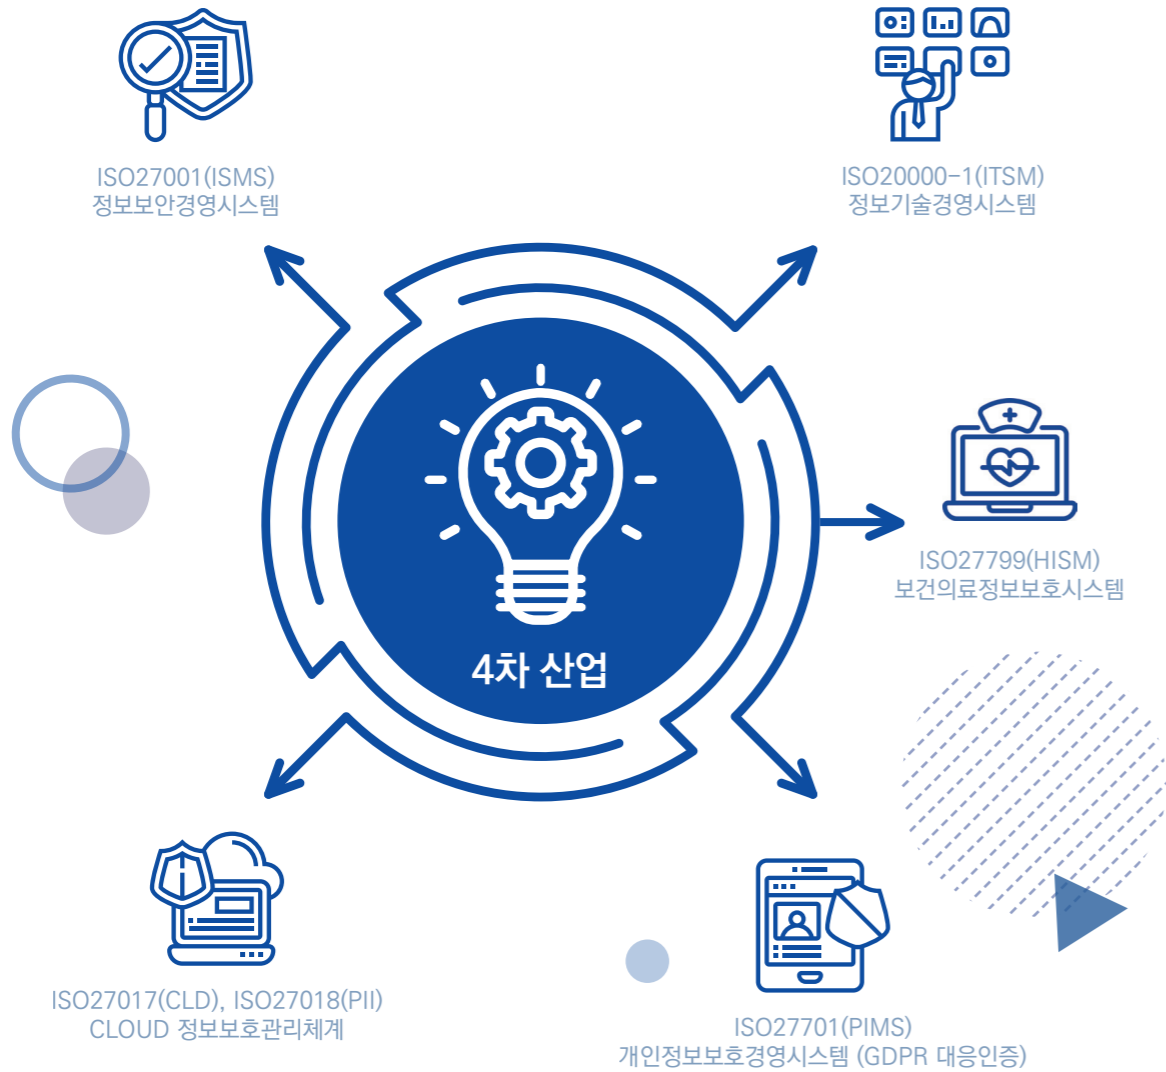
ISO27001(ISMS)
정보보안경영시스템

ISO20000-1(ITSM)
정보기술경영시스템

4차 산업

ISO27799(HISM)
보건의료정보보호시스템

ISO27017(CLD), ISO27018(PII)
CLOUD 정보보호관리체계

ISO27701(PIMS)
개인정보보호경영시스템 (GDPR 대응인증)